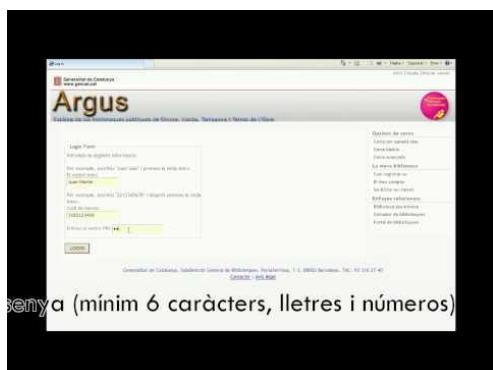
Generalitat de Catalunya
www.gencat.cat

Argus

Catàleg de les biblioteques públiques de Girona, Lleida, Tarragona i Terres de l'Ebre

Login Form

Introduïu la següent informació:

Per exemple, escriviu "Joan Valls" i premeu la tecla Intro.

Joan Martí

Per exemple, escriviu "22123456789" i després premeu la tecla Intro.

Codi de barres:

21001234466

Entreu el vostre PIN:

Login

Opcions de cerca

Cerca en aquest lloc

Cerca bàsica

Cerca avançada

La meva biblioteca

Com registrar-se

El meu compte

La llista de préstec

Enllaços relacionats

Biblioteca de Catalunya

Cercador de biblioteques

Portal de biblioteques

Generalitat de Catalunya. Subdirecció General de Biblioteques. Portaferrissa, 1-3. 08002 Barcelona. Tel.: 93 316 27 40

Contacte · Avís legal

senya (mínim 6 caràcters, lletres i números)